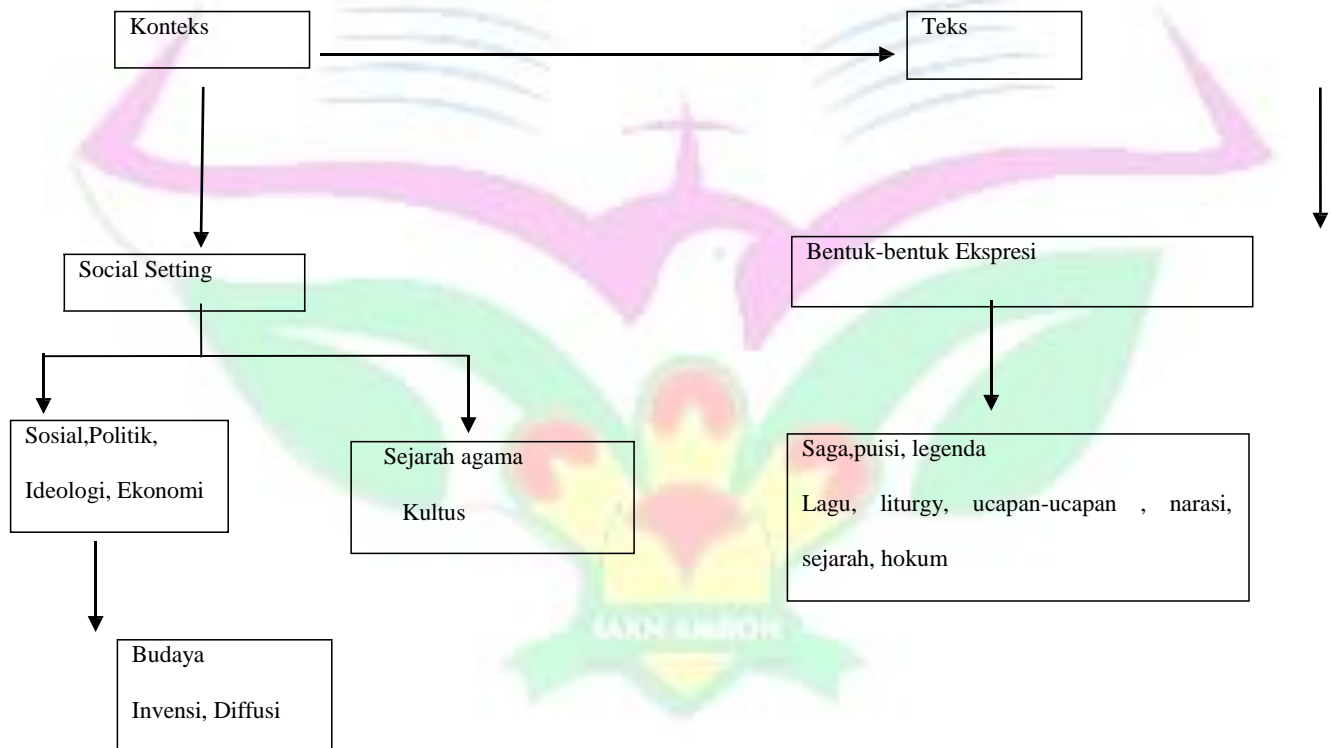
Konteks

Teks

Social Setting

Bentuk-bentuk Ekspresi

Sosial,Politik, Ideologi, Ekonomi

Sejarah agama Kultus

Saga,puisi, legenda Lagu, liturgy, ucapan-ucapan , narasi, sejarah, hokum

Budaya Invensi, Diffusi

IAKN AMBON